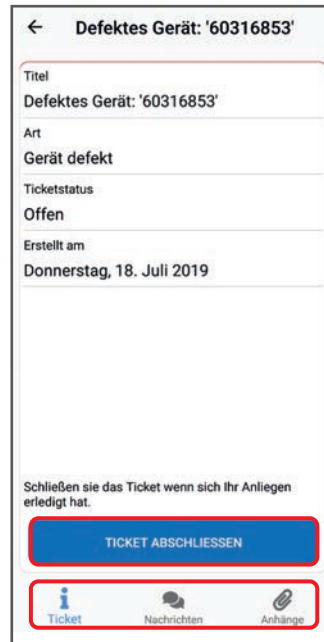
← Defektes Gerät: '60316853'

Titel
Defektes Gerät: '60316853'

Art
Gerät defekt

Ticketstatus
Offen

Erstellt am
Donnerstag, 18. Juli 2019

Schließen sie das Ticket wenn sich Ihr Anliegen erledigt hat.

TICKET ABSCHLIESSEN

Ticket Nachrichten Anhänge